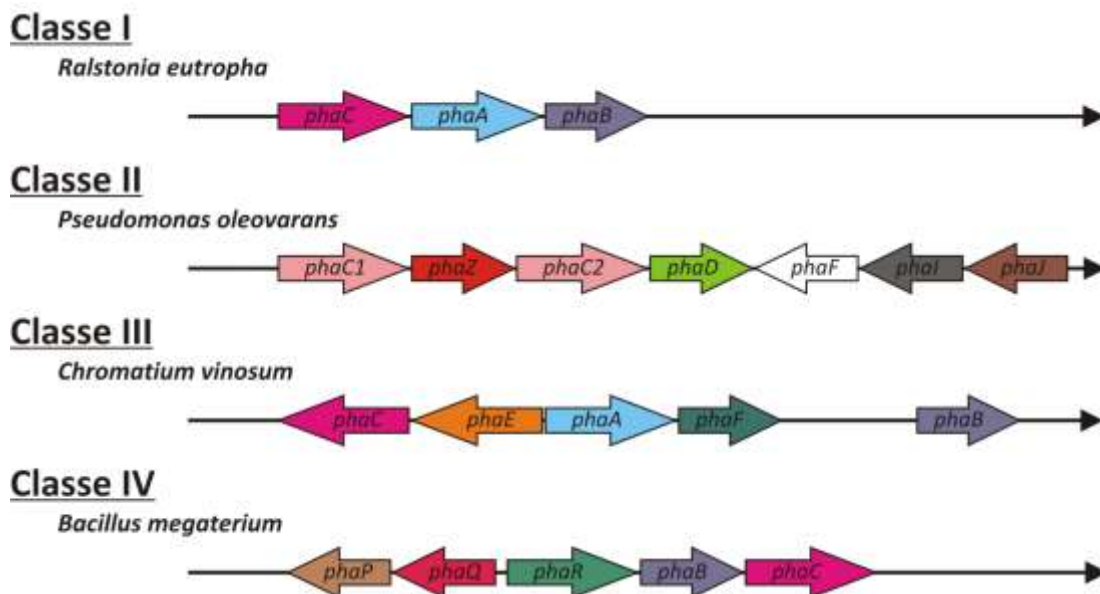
Classe I

Ralstonia eutropha

phaC phaA phaB

Classe II

Pseudomonas oleovarans

phaC1 phaZ phaC2 phaD phaF phaI phaJ

Classe III

Chromatium vinosum

phaC phaE phaA phaF phaB

Classe IV

Bacillus megaterium

phaP phaQ phaR phaB phaC